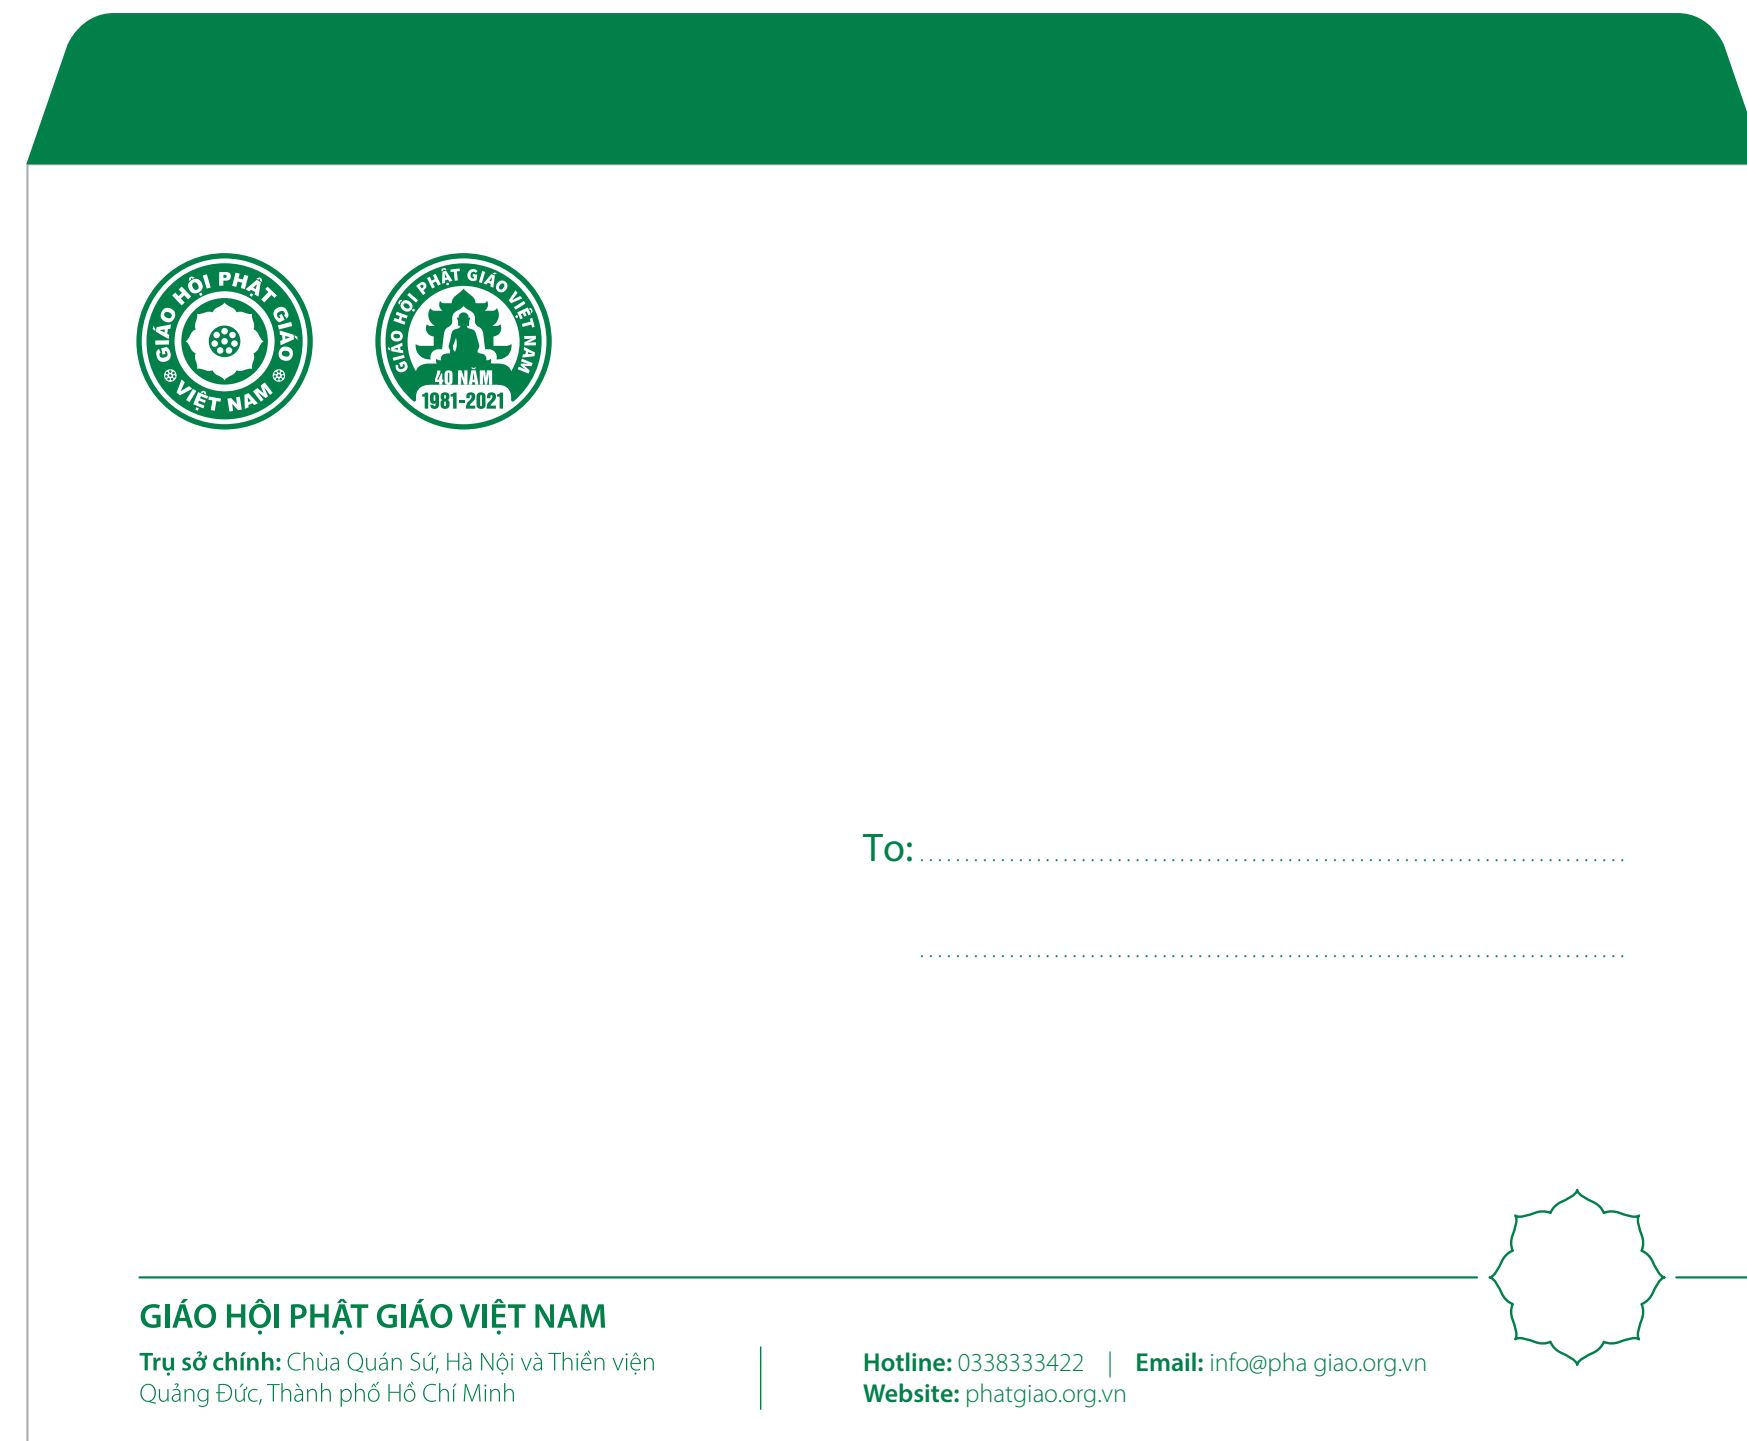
GIÁO HỘI PHẬT GIÁO VIỆT NAM

GIÁO HỘI PHẬT GIÁO VIỆT NAM
40 NĂM
1981-2021

To: ..........................................................................

..........................................................................

GIÁO HỘI PHẬT GIÁO VIỆT NAM

Trụ sở chính: Chùa Quán Sứ, Hà Nội và Thiền viện Quảng Đức, Thành phố Hồ Chí Minh

Hotline: 0338333422 | Email: info@pha giao.org.vn
Website: phatgiao.org.vn